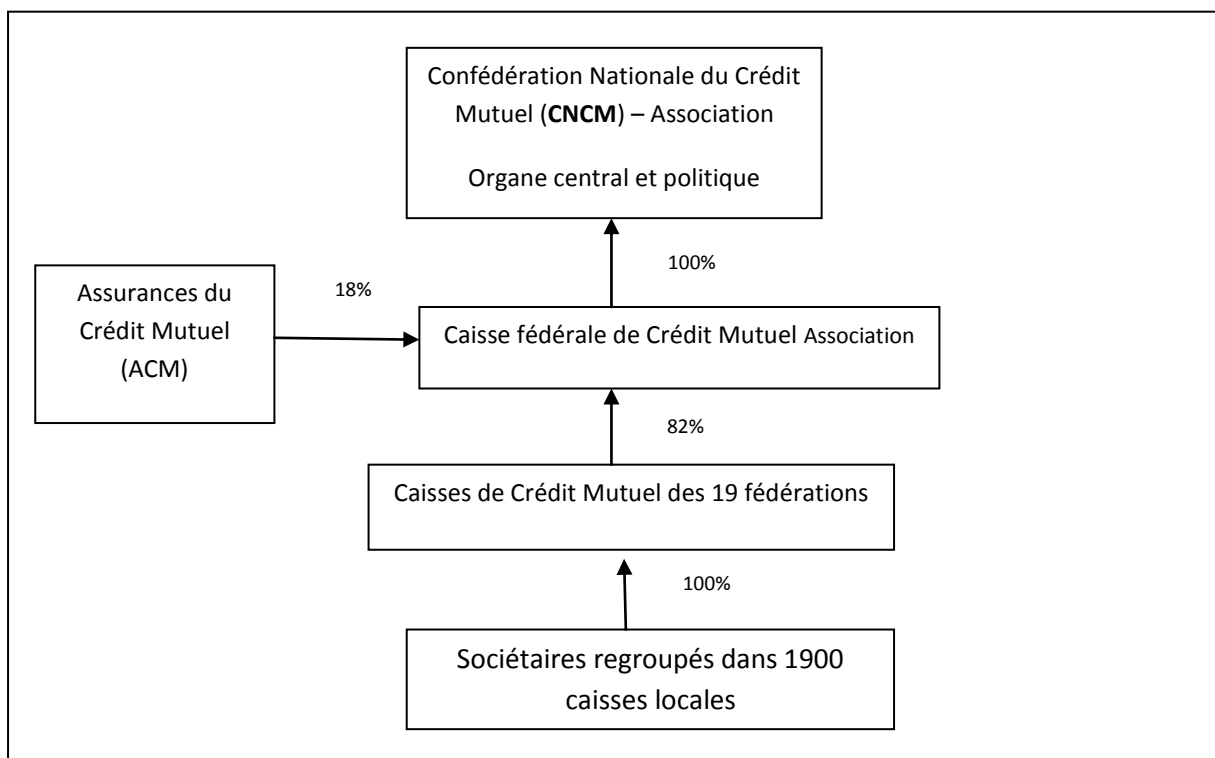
Confédération Nationale du Crédit Mutuel (**CNCM**) – Association

Organe central et politique

100%

Assurances du Crédit Mutuel (ACM)

18%

Caisse fédérale de Crédit Mutuel Association

82%

Caisses de Crédit Mutuel des 19 fédérations

100%

Sociétaires regroupés dans 1900 caisses locales